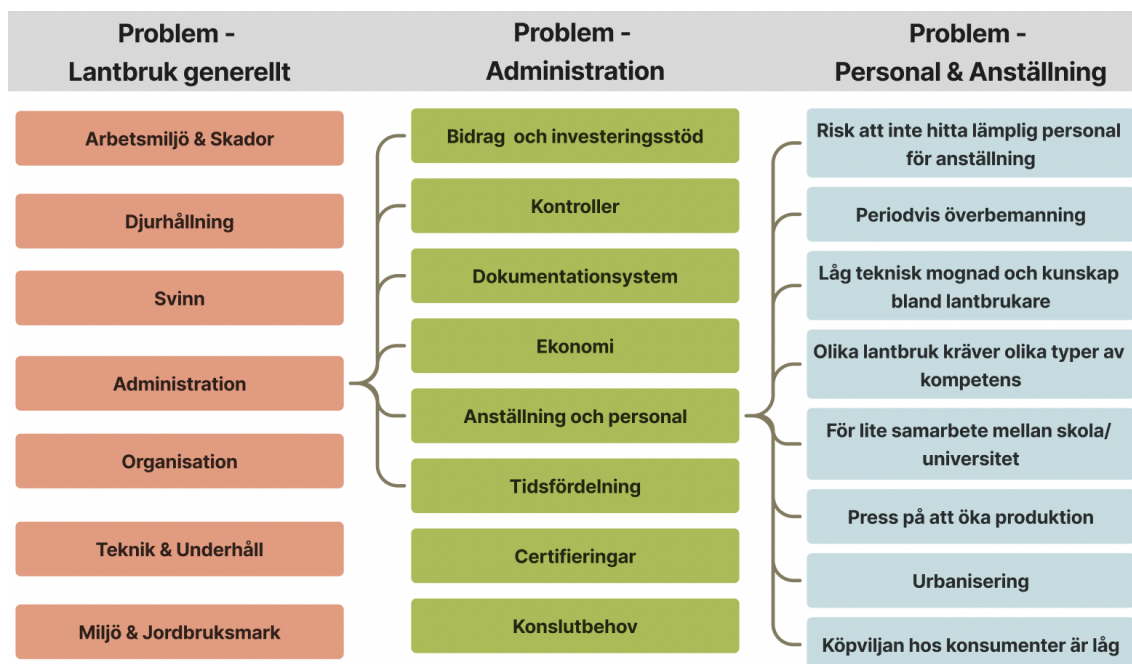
Problem - Lantbruk generellt

Arbetsmiljö & Skador

Djurhållning

Svinn

Administration

Organisation

Teknik & Underhåll

Miljö & Jordbruksmark

Problem - Administration

Bidrag och investeringsstöd

Kontroller

Dokumentationsystem

Ekonomi

Anställning och personal

Tidsfördelning

Certifieringar

Konslutbehov

Problem - Personal & Anställning

Risk att inte hitta lämplig personal för anställning

Periodvis överbemanning

Låg teknisk mognad och kunskap bland lantbrukare

Olika lantbruk kräver olika typer av kompetens

För lite samarbete mellan skola/ universitet

Press på att öka produktion

Urbanisering

Köpviljan hos konsumenter är låg